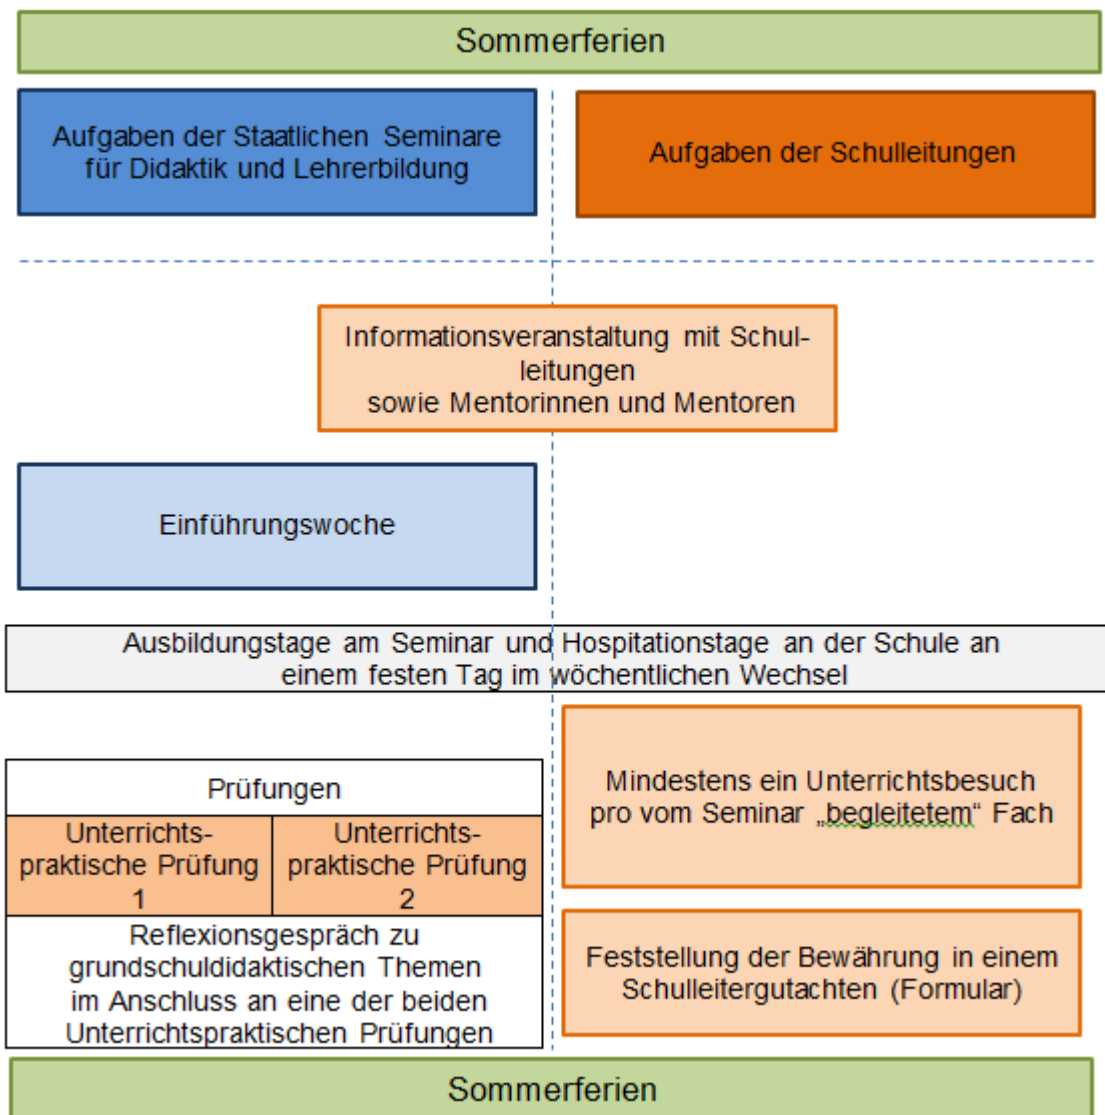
Sommerferien

Aufgaben der Staatlichen Seminare für Didaktik und Lehrerbildung

Aufgaben der Schulleitungen

Informationsveranstaltung mit Schulleitungen sowie Mentorinnen und Mentoren

Einführungswoche

Ausbildungstage am Seminar und Hospitationstage an der Schule an einem festen Tag im wöchentlichen Wechsel

| Prüfungen | |
|---|---|
| Unterrichtspraktische Prüfung 1 | Unterrichtspraktische Prüfung 2 |
| Reflexionsgespräch zu grundschuldidaktischen Themen im Anschluss an eine der beiden Unterrichtspraktischen Prüfungen | |

Mindestens ein Unterrichtsbesuch pro vom Seminar „begleitetem“ Fach

Feststellung der Bewährung in einem Schulleitergutachten (Formular)

Sommerferien